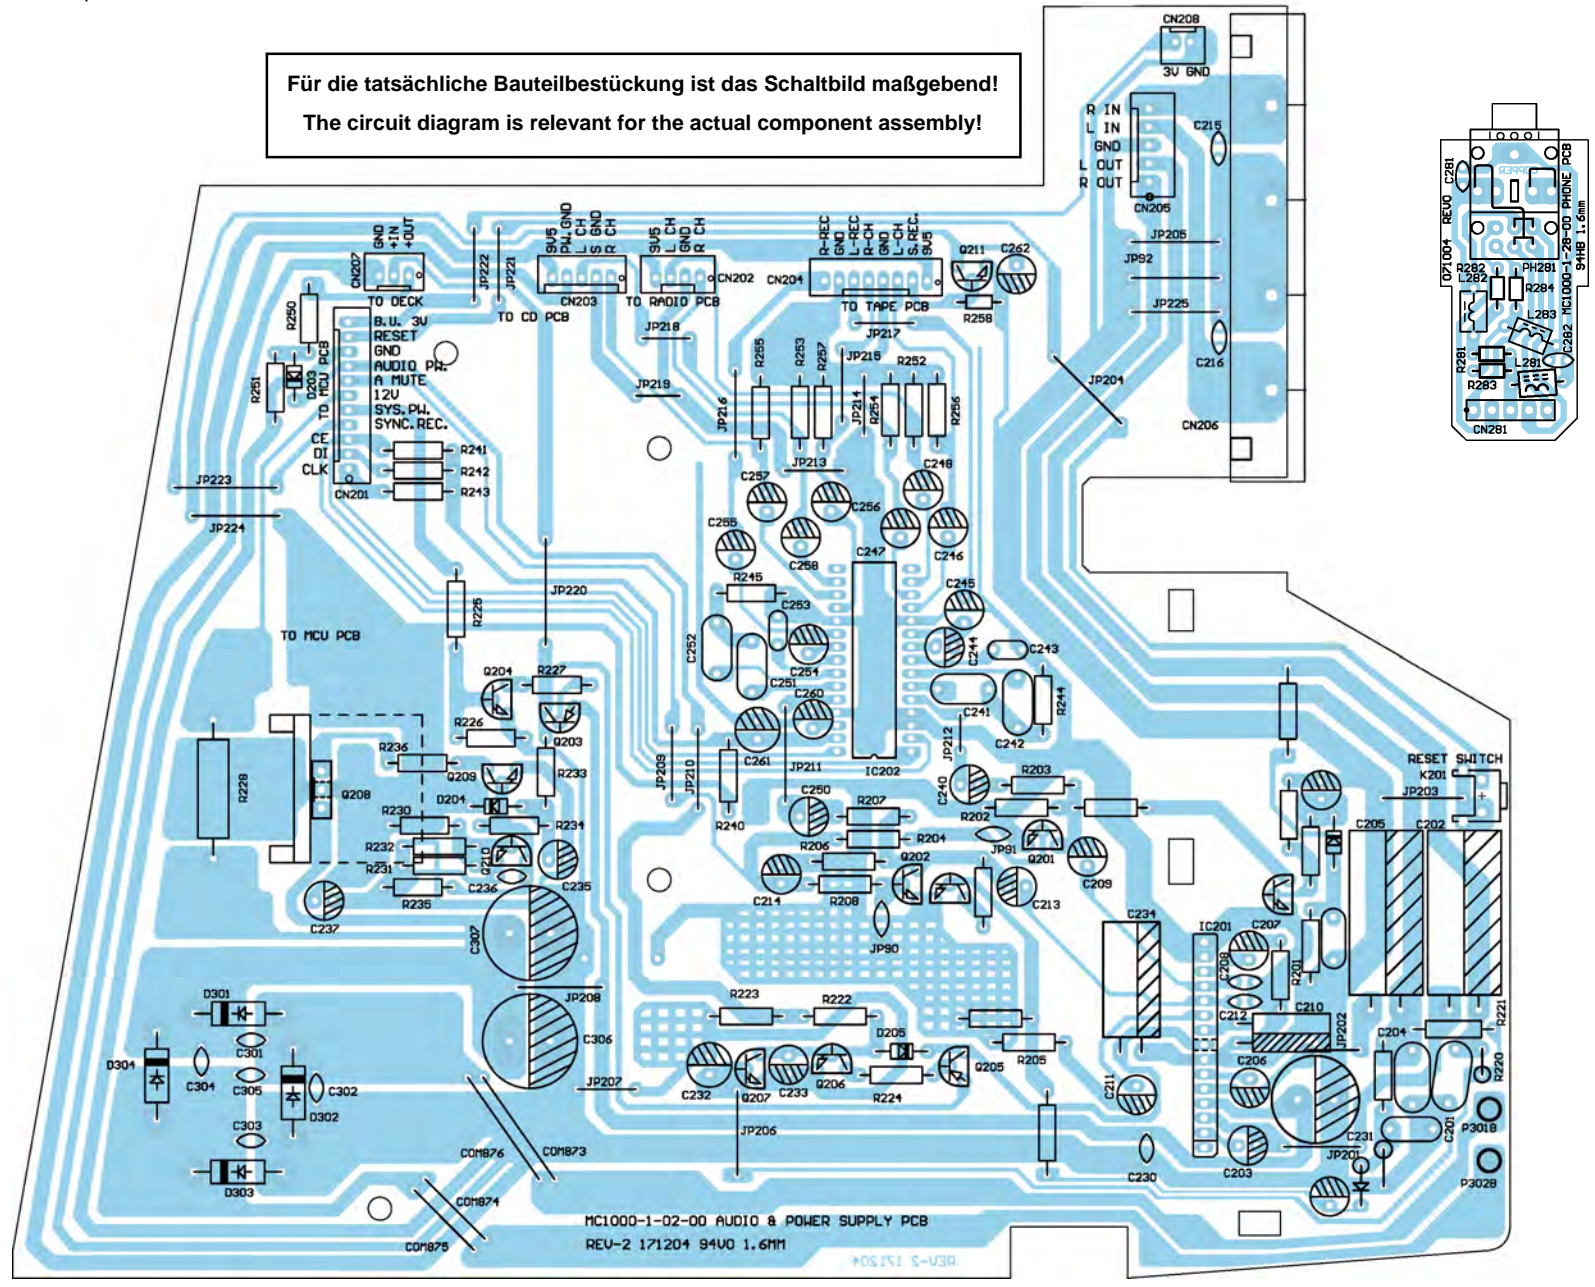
Für die tatsächliche Bauteilbestückung ist das Schaltbild maßgebend!
The circuit diagram is relevant for the actual component assembly!

CN208
3V GND
R IN
L IN
GND
L OUT
R OUT
C215
CN205
JP205
JP92
JP225
C216
CN206
JP204

CN207
GND
+IN
+OUT
TO DECK
JP222
JP221
3V5
PW.GND
L CH
S GND
R CH
CN203
TO CD PCB
3V5
L CH
GND
R CH
CN202
TO RADIO PCB
CN204
R-REC
GND
L-REC
R-CH
GND
L-CH
S.REC.
3V5
TO TAPE PCB
Q211
C262
R258
JP217
JP218
JP219
JP216
R255
R253
R257
JP215
R252
JP214
R254
R256
JP213
C248
C257
C256
C255
C258
C246
C247
R245
C253
C245
C252
C254
C251
C260
C244
C243
R244
C241
C242
JP212

R250
R251
D203
TO MCU PCB
B.U. 3V
RESET
GND
AUDIO PW.
A MUTE
12V
SYS.PW.
SYNC.REC.
CE
DI
CLK
R241
R242
R243
CN201
JP223
JP224
R225
JP220
TO MCU PCB
Q204
R227
R226
Q203
R236
R228
Q208
Q209
R233
D204
R230
R234
R232
Q210
R231
C236
C235
R235
C237
C307
JP208
C306
JP209
JP210
R240
C261
JP211
IC202
C250
R207
C240
R203
R202
R204
R206
JP91
Q201
Q202
C209
C214
R208
C213
JP90

D301
C301
D304
C304
C305
D302
C302
C303
D303
JP207
COM876
COM873
COM874
COM875
R223
R222
D205
C232
Q207
C233
Q206
R224
Q205
R205
JP206
C234
IC201
C208
C207
R201
C212
C210
C211
C206
JP202
C204
R221
R220
C201
C203
C230
C231
JP201
P301B
P302B
RESET SWITCH
K201
JP203
C205
C202

MC1000-1-02-00 AUDIO & POWER SUPPLY PCB
REV-2 171204 94V0 1.6MM

C281
REVO
071004
MC1000-1-28-00 PHONE PCB
94HB 1.6mm
R282
L282
PH281
R284
L283
C282
R281
L281
R283
CN281